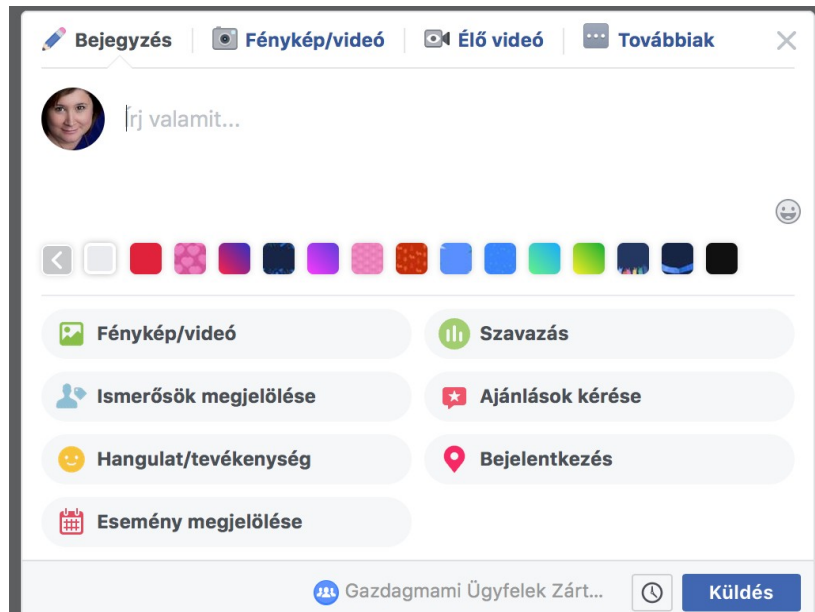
Bejegyzés | Fénykép/videó | Élő videó | Továbbiak

Írj valamit...

Fénykép/videó
Szavazás
Ismerősök megjelölése
Ajánlások kérése
Hangulat/tevékenység
Bejelentkezés
Esemény megjelölése

Gazdagmami Ügyfelek Zárt...
Küldés